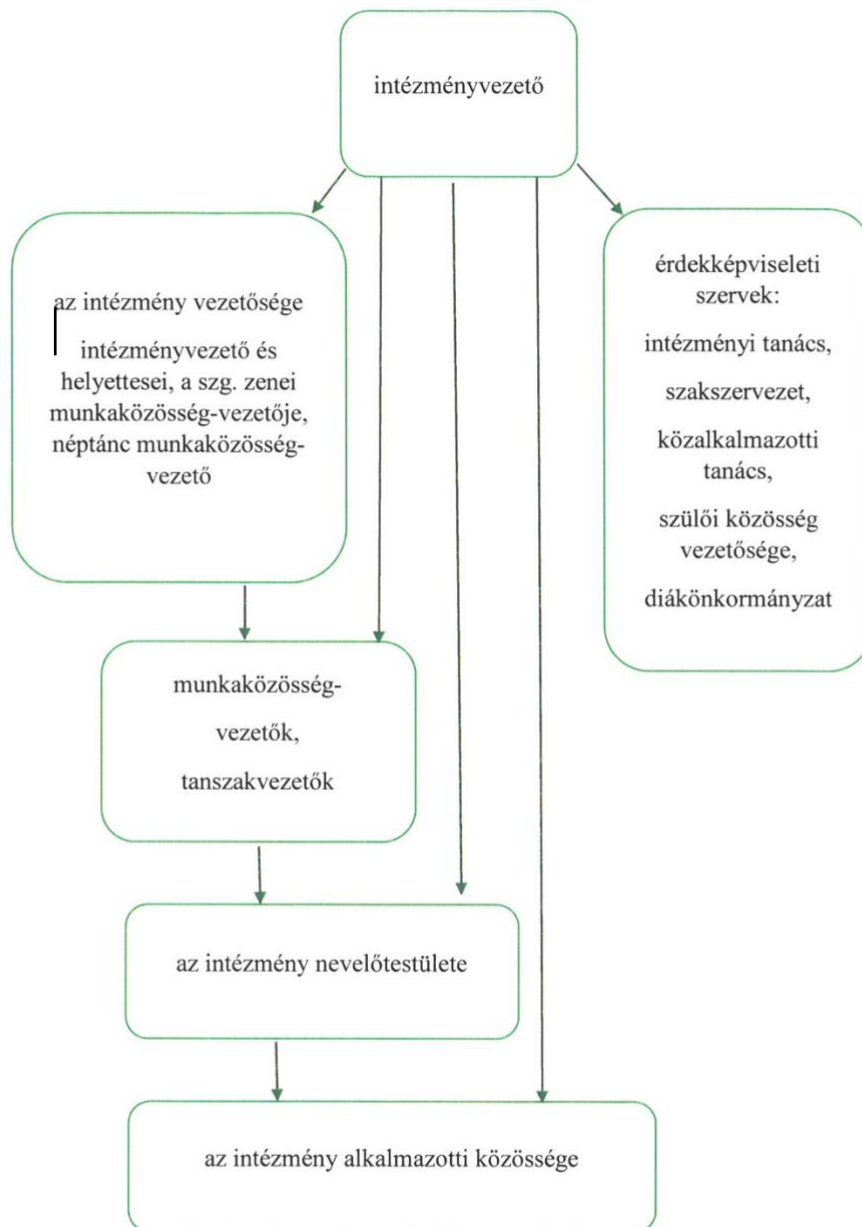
intézményvezető

az intézmény vezetősége

intézményvezető és helyettesei, a szg. zenei munkaközösség-vezetője, néptánc munkaközösség-vezető

érdekképviseleti szervek:

intézményi tanács,

szakszervezet,

közalkalmazotti tanács,

szülői közösség vezetősége,

diákönkormányzat

munkaközösség-

vezetők,

tanszakvezetők

az intézmény nevelőtestülete

az intézmény alkalmazotti közössége